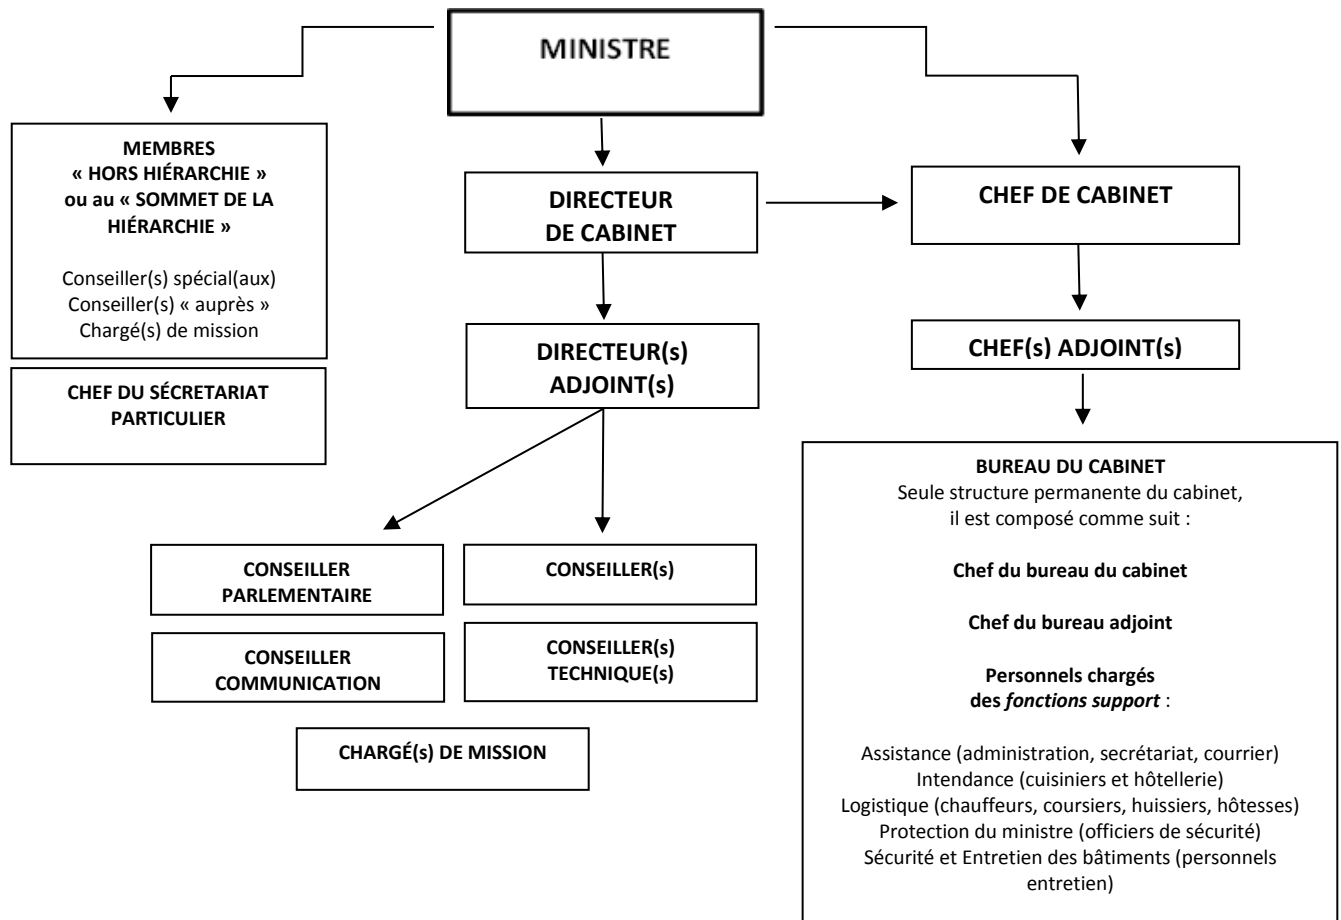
MINISTRE

MEMBRES
« HORS HIÉRARCHIE »
ou au « SOMMET DE LA HIÉRARCHIE »

Conseiller(s) spécial(aux)
Conseiller(s) « auprès »
Chargé(s) de mission

CHEF DU SÉCRETARIAT PARTICULIER

DIRECTEUR DE CABINET

DIRECTEUR(s) ADJOINT(s)

CONSEILLER PARLEMENTAIRE

CONSEILLER COMMUNICATION

CONSEILLER(s)

CONSEILLER(s) TECHNIQUE(s)

CHARGÉ(s) DE MISSION

CHEF DE CABINET

CHEF(s) ADJOINT(s)

BUREAU DU CABINET
Seule structure permanente du cabinet, il est composé comme suit :

Chef du bureau du cabinet

Chef du bureau adjoint

Personnels chargés des *fonctions support* :

Assistance (administration, secrétariat, courrier)
Intendance (cuisiniers et hôtellerie)
Logistique (chauffeurs, coursiers, huissiers, hôtesses)
Protection du ministre (officiers de sécurité)
Sécurité et Entretien des bâtiments (personnels entretien)